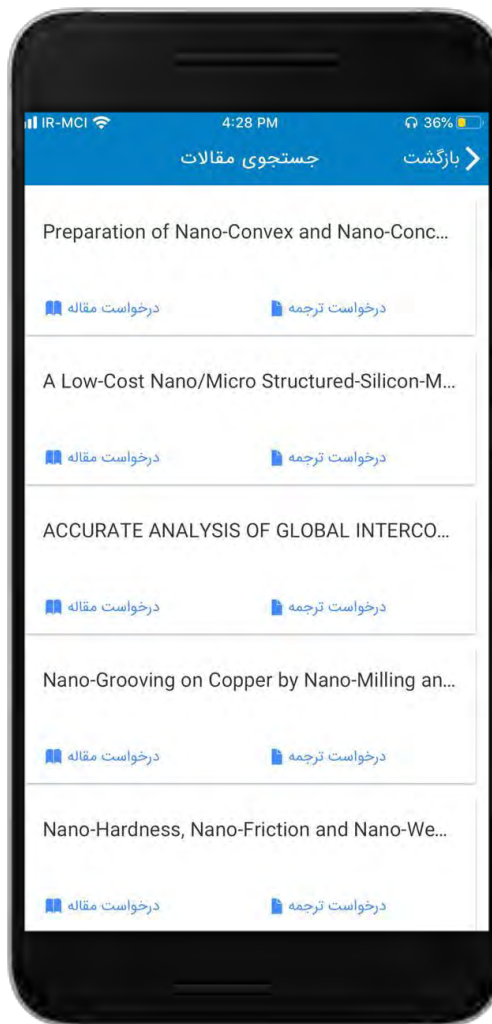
IR-MCI 4:28 PM 36%

بازگشت جستجوی مقالات

Preparation of Nano-Convex and Nano-Conc...

درخواست ترجمه درخواست مقاله

A Low-Cost Nano/Micro Structured-Silicon-M...

درخواست ترجمه درخواست مقاله

ACCURATE ANALYSIS OF GLOBAL INTERCO...

درخواست ترجمه درخواست مقاله

Nano-Grooving on Copper by Nano-Milling an...

درخواست ترجمه درخواست مقاله

Nano-Hardness, Nano-Friction and Nano-We...

درخواست ترجمه درخواست مقاله